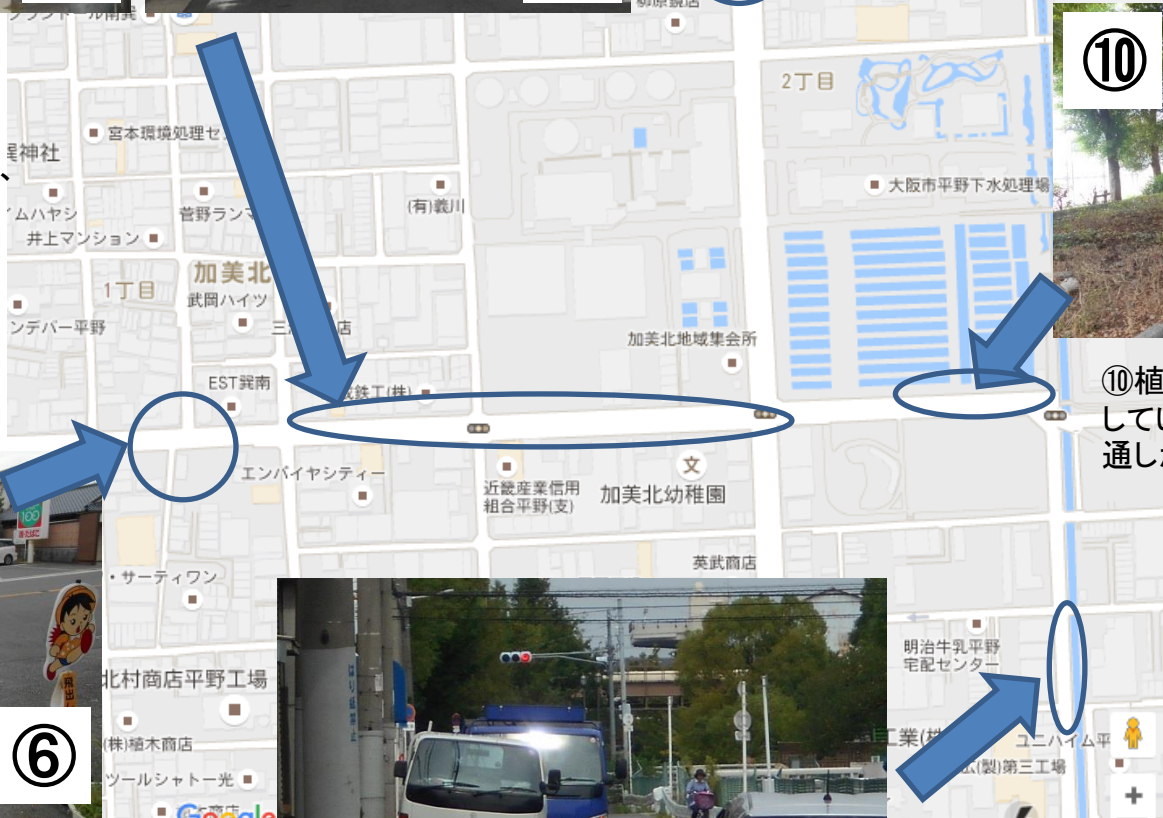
⑩

2丁目

宮本環境処理セ

巽神社

大阪市平野下水処理場

(有)義川

ムハヤシ

菅野ランマ

井上マンション

加美北

1丁目

武岡ハイツ

ンデバー平野

三

店

加美北地域集会所

EST巽南

鉄工(株)

⑩植

してい

通した

エンバイヤシティー

文

近畿産業信用組合平野(支)

加美北幼稚園

英武商店

・サーティワン

明治牛乳平野宅配センター

北村商店平野工場

⑥

(株)植木商店

工業(株)

ユニハイム平

ツールシャトー光

広(製)第三工場

Google